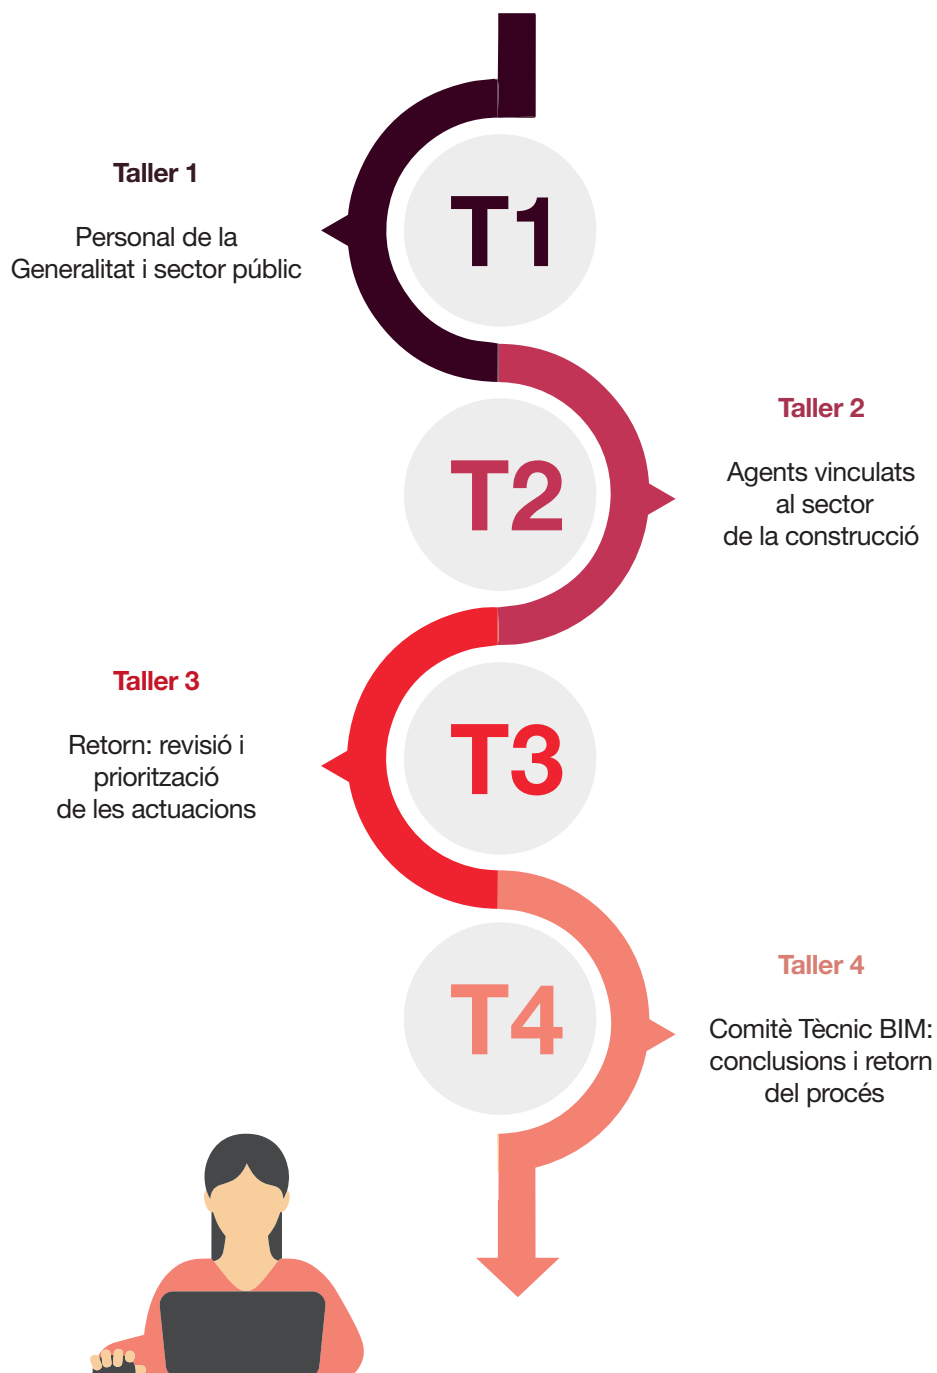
Taller 1

Personal de la Generalitat i sector públic

T1

T2

Taller 2

Agents vinculats al sector de la construcció

Taller 3

Retorn: revisió i priorització de les actuacions

T3

T4

Taller 4

Comitè Tècnic BIM: conclusions i retorn del procés